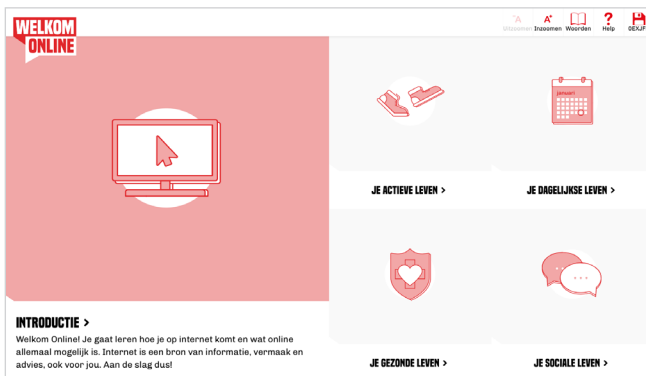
WELKOM ONLINE

A Uitzoomen A Inzoomen Woorden ? Help 0EXJF

januari

JE ACTIEVE LEVEN >

JE DAGELIJKSE LEVEN >

INTRODUCTIE >

Welkom Online! Je gaat leren hoe je op internet komt en wat online allemaal mogelijk is. Internet is een bron van informatie, vermaak en advies, ook voor jou. Aan de slag dus!

JE GEZONDE LEVEN >

JE SOCIALE LEVEN >